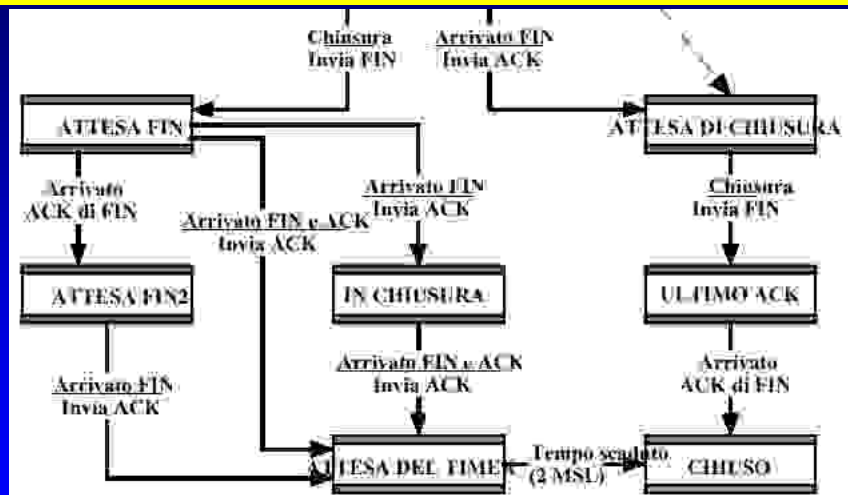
Chiusura
Invia FIN

Arrivato FIN
Invia ACK

ATTESA FIN1

ATTESA DI CHIUSURA

Arrivato
ACK di FIN

Arrivato FIN e ACK
Invia ACK

Arrivato FIN
Invia ACK

Chiusura
Invia FIN

ATTESA FIN2

IN CHIUSURA

ULTIMO ACK

Arrivato FIN
Invia ACK

Arrivato FIN e ACK
Invia ACK

Arrivato
ACK di FIN

ATTESA DEL TIMER

Tempo scaduto
(2 MSL)

CHIUSO